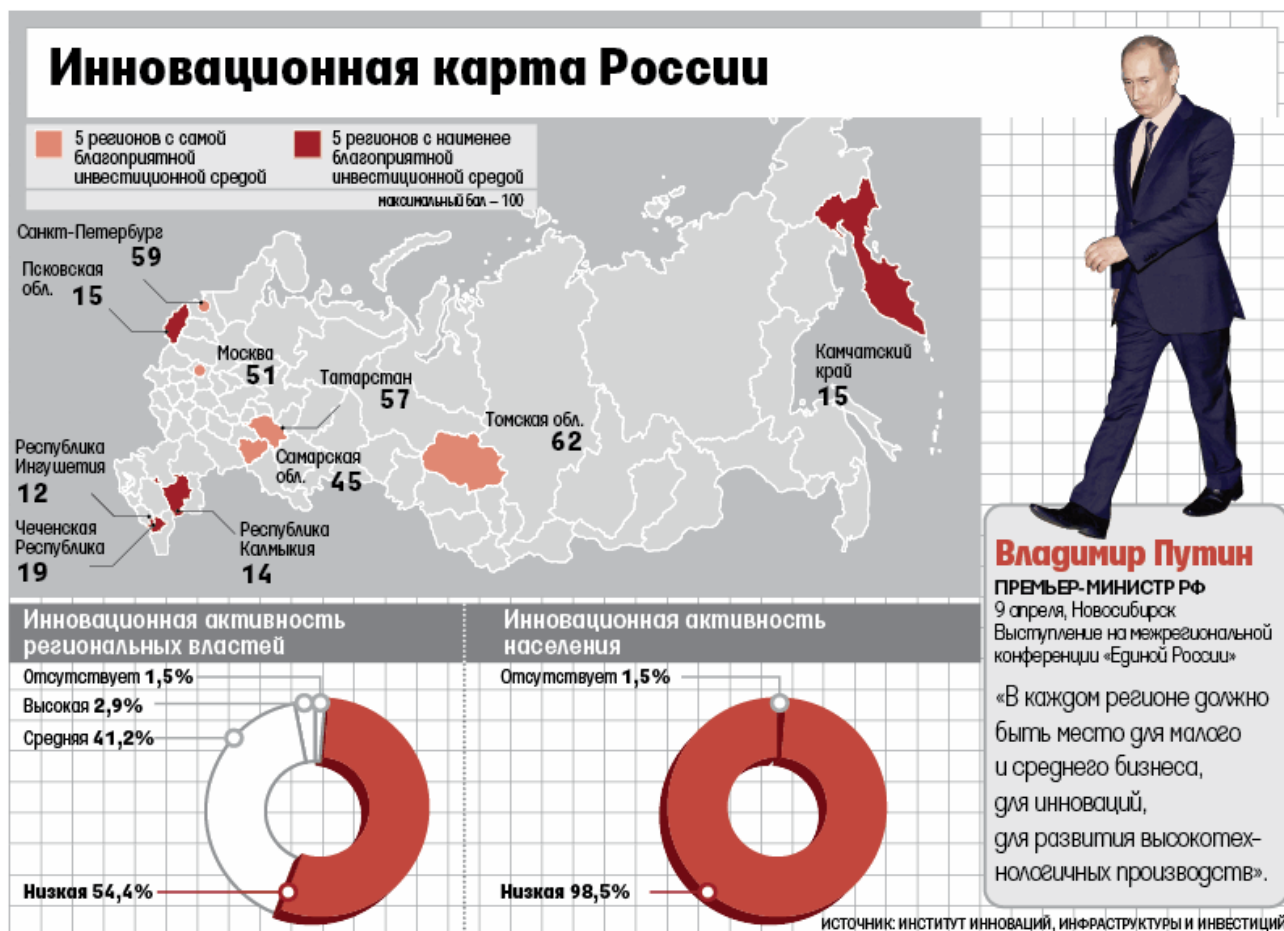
Инновационная карта России

5 регионов с самой благоприятной инвестиционной средой

5 регионов с наименее благоприятной инвестиционной средой

максимальный бал – 100

Санкт-Петербург 59

Псковская обл. 15

Москва 51

Татарстан 57

Томская обл. 62

Камчатский край 15

Республика Ингушетия 12

Самарская обл. 45

Чеченская Республика 19

Республика Калмыкия 14

Инновационная активность региональных властей

Отсутствует 1,5%

Высокая 2,9%

Средняя 41,2%

Низкая 54,4%

Инновационная активность населения

Отсутствует 1,5%

Низкая 98,5%

Владимир Путин

ПРЕМЬЕР-МИНИСТР РФ

9 апреля, Новосибирск

Выступление на межрегиональной конференции «Единой России»

«В каждом регионе должно быть место для малого и среднего бизнеса, для инноваций, для развития высокотехнологичных производств».

ИСТОЧНИК: ИНСТИТУТ ИННОВАЦИЙ, ИНФРАСТРУКТУРЫ И ИНВЕСТИЦИЙ